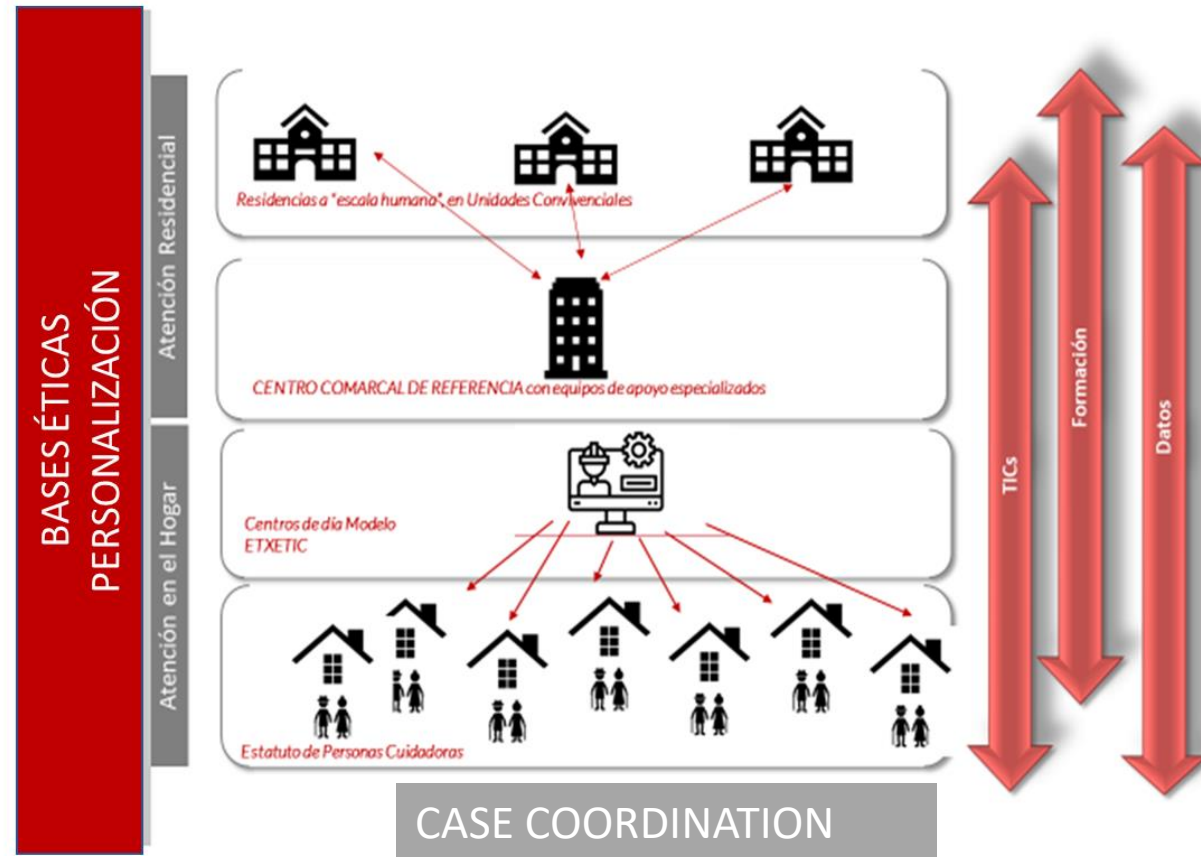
BASES ÉTICAS
PERSONALIZACIÓN

Atención Residencial

Atención en el Hogar

Residencias a "escala humana", en Unidades Convivenciales

CENTRO COMARCAL DE REFERENCIA con equipos de apoyo especializados

Centros de día Modelo ETXETIC

Estatuto de Personas Cuidadoras

TICs

Formación

Datos

CASE COORDINATION